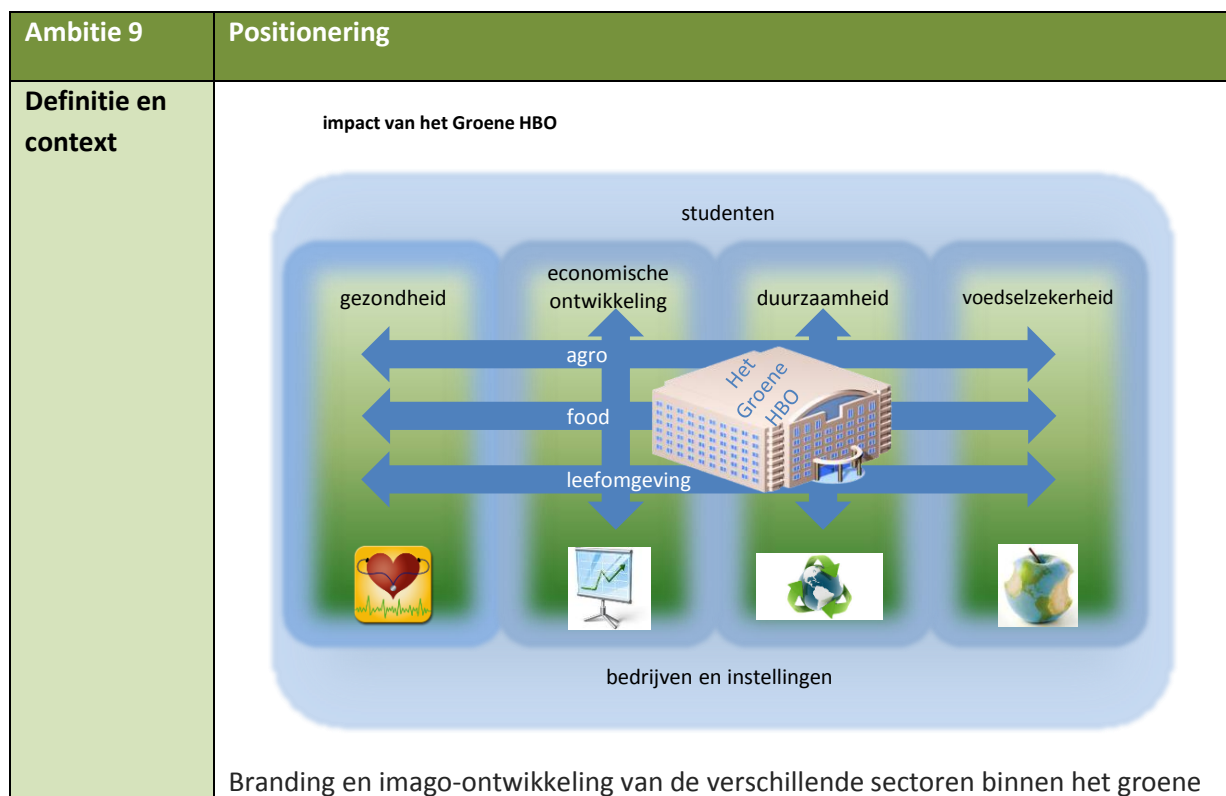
| Ambitie 9 | Positionering |
|---|---|
| Definitie en context | impact van het Groene HBO<br><br>studenten<br><br>gezondheid<br>economische ontwikkeling<br>duurzaamheid<br>voedselzekerheid<br><br>agro<br>food<br>leefomgeving<br><br>Het Groene HBO<br><br>bedrijven en instellingen<br><br>Branding en imago-ontwikkeling van de verschillende sectoren binnen het groene |